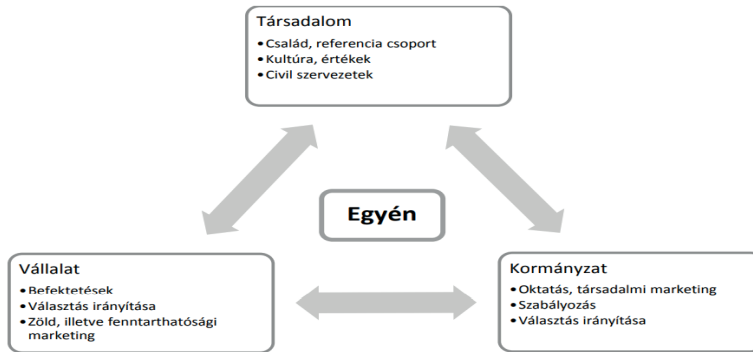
Társadalom
• Család, referencia csoport
• Kultúra, értékek
• Civil szervezetek

Egyén

Vállalat
• Befektetések
• Választás irányítása
• Zöld, illetve fenntarthatósági marketing

Kormányzat
• Oktatás, társadalmi marketing
• Szabályozás
• Választás irányítása